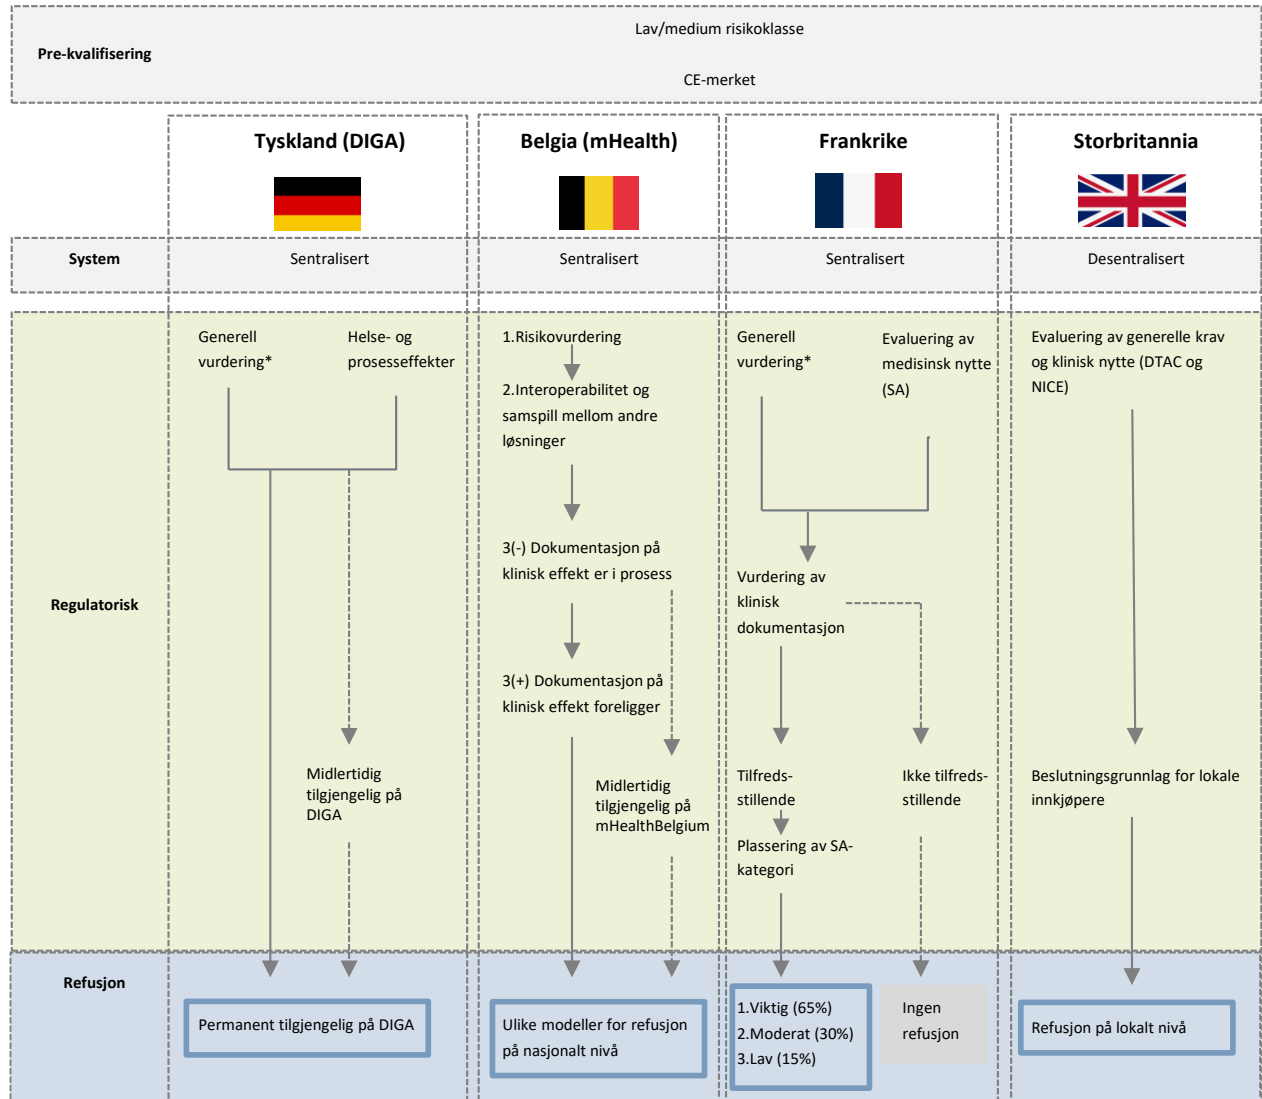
Pre-kvalifisering

Lav/medium risikoklasse

CE-merket

Tyskland (DIGA)

Belgia (mHealth)

Frankrike

Storbritannia

System

Sentralisert

Sentralisert

Sentralisert

Desentralisert

Regulatorisk

Generell vurdering*

Helse- og prosesseffekter

Midlertidig tilgjengelig på DIGA

1.Risikovurdering

2.Interoperabilitet og samspill mellom andre løsninger

3(-) Dokumentasjon på klinisk effekt er i prosess

3(+) Dokumentasjon på klinisk effekt foreligger

Midlertidig tilgjengelig på mHealthBelgium

Generell vurdering*

Evaluering av medisinsk nytte (SA)

Vurdering av klinisk dokumentasjon

Tilfreds-stillende

Ikke tilfreds-stillende

Plassering av SA-kategori

Evaluering av generelle krav og klinisk nytte (DTAC og NICE)

Beslutningsgrunnlag for lokale innkjøpere

Refusjon

Permanent tilgjengelig på DIGA

Ulike modeller for refusjon på nasjonalt nivå

1.Viktig (65%)
2.Moderat (30%)
3.Lav (15%)

Ingen refusjon

Refusjon på lokalt nivå